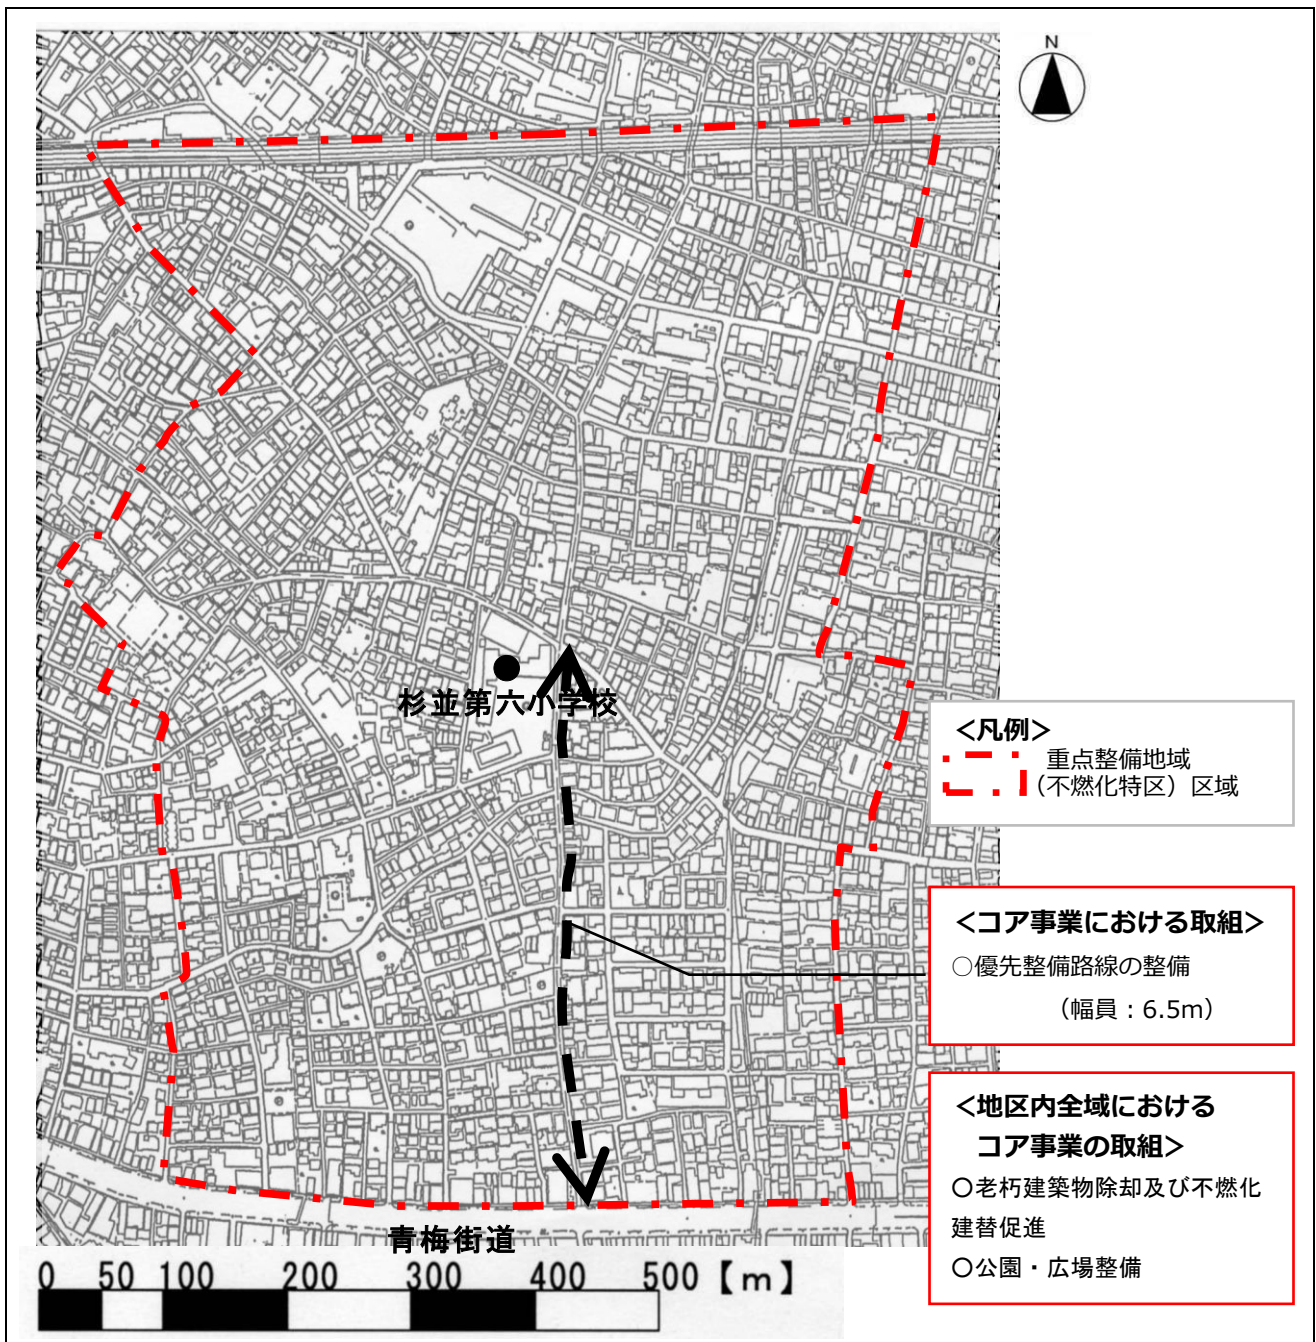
N

杉並第六小学校

<凡例>
重点整備地域（不燃化特区）区域

<コア事業における取組>
○優先整備路線の整備
（幅員：6.5m）

<地区内全域における
コア事業の取組>
○老朽建築物除却及び不燃化建替促進
○公園・広場整備

青梅街道

0 50 100 200 300 400 500【m】